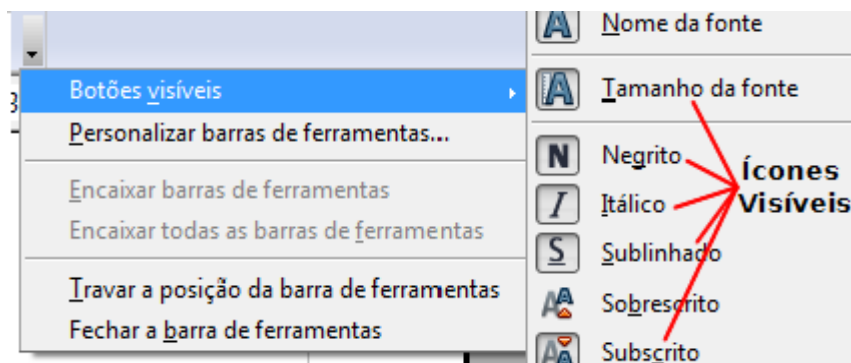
Botões visíveis
Personalizar barras de ferramentas...
Encaixar barras de ferramentas
Encaixar todas as barras de ferramentas
Travar a posição da barra de ferramentas
Fechar a barra de ferramentas

Nome da fonte
Tamanho da fonte
Negrito
Itálico
Sublinhado
Sobrescrito
Subscrito

Ícones Visíveis